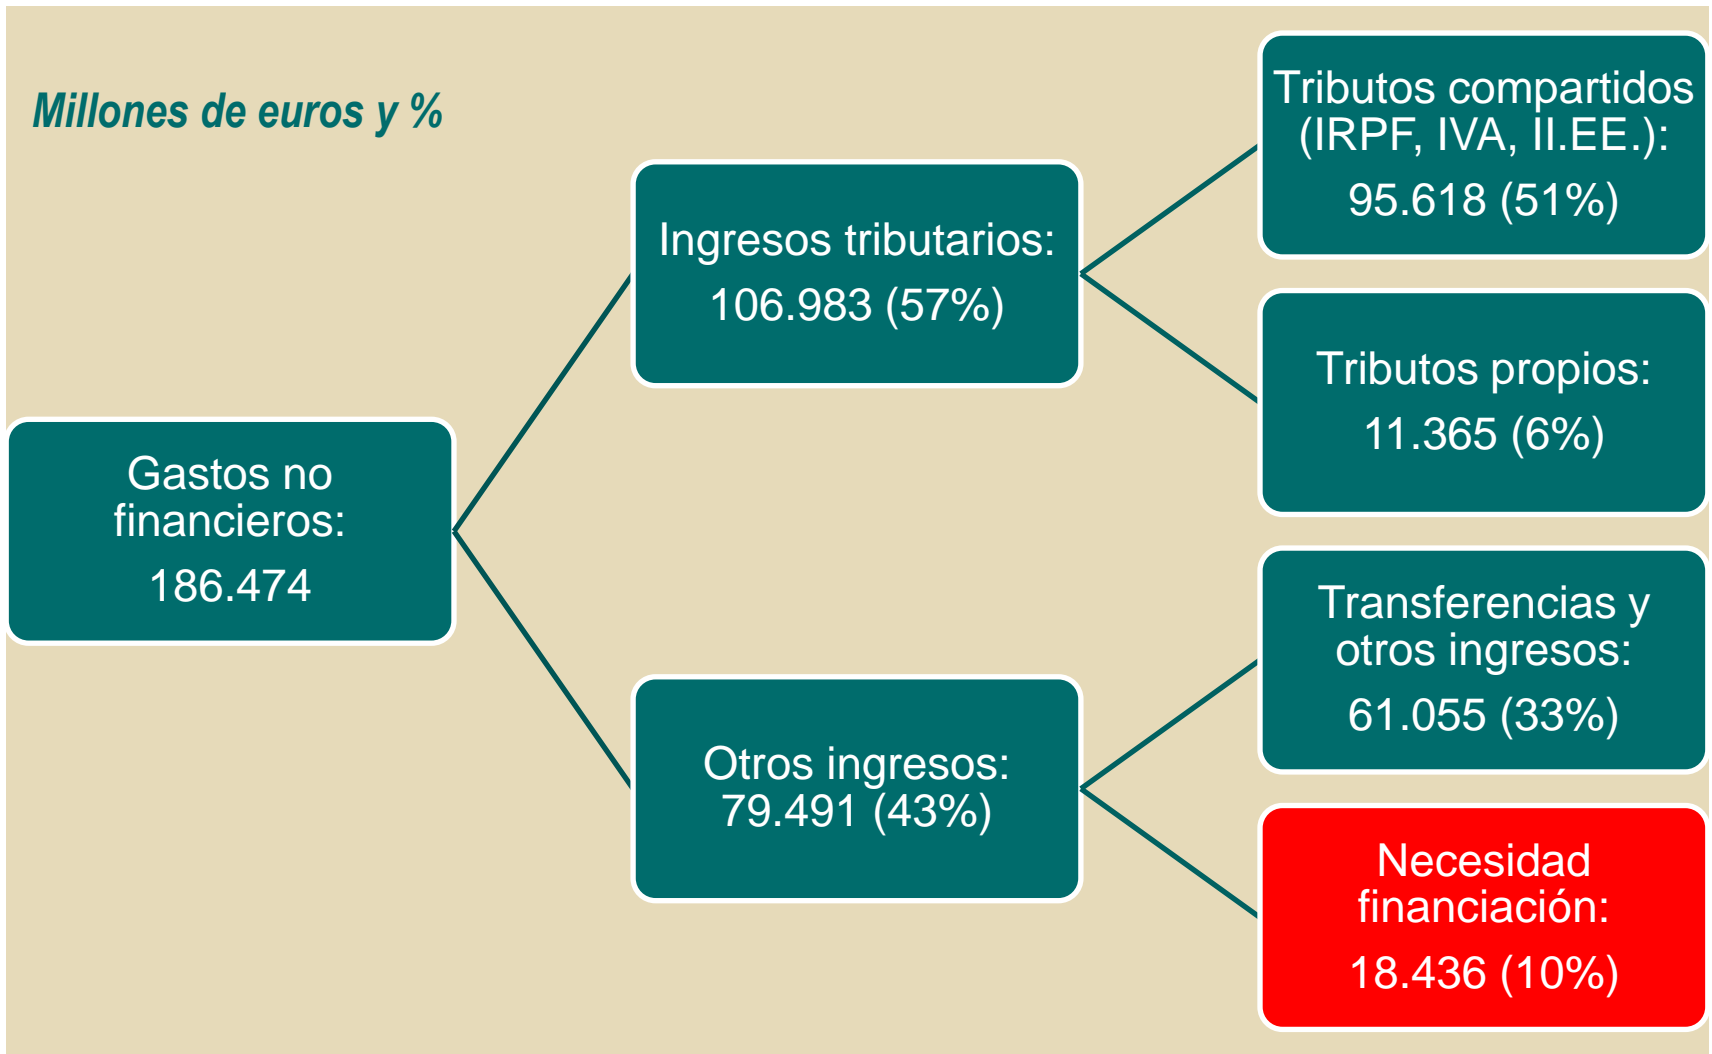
Millones de euros y %

Gastos no financieros:
186.474

Ingresos tributarios:
106.983 (57%)

Otros ingresos:
79.491 (43%)

Tributos compartidos (IRPF, IVA, II.EE.):
95.618 (51%)

Tributos propios:
11.365 (6%)

Transferencias y otros ingresos:
61.055 (33%)

Necesidad financiación:
18.436 (10%)